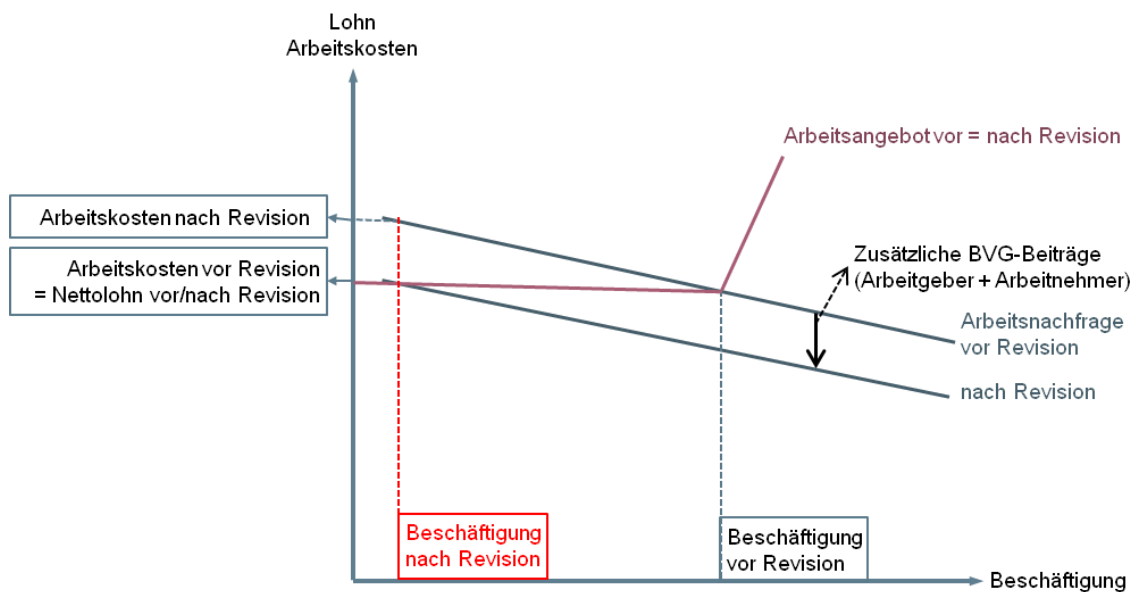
Lohn
Arbeitskosten

Arbeitsangebot vor = nach Revision

Arbeitskosten nach Revision

Arbeitskosten vor Revision
= Nettolohn vor/nach Revision

Zusätzliche BVG-Beiträge
(Arbeitgeber + Arbeitnehmer)

Arbeitsnachfrage
vor Revision

nach Revision

Beschäftigung
nach Revision

Beschäftigung
vor Revision

Beschäftigung